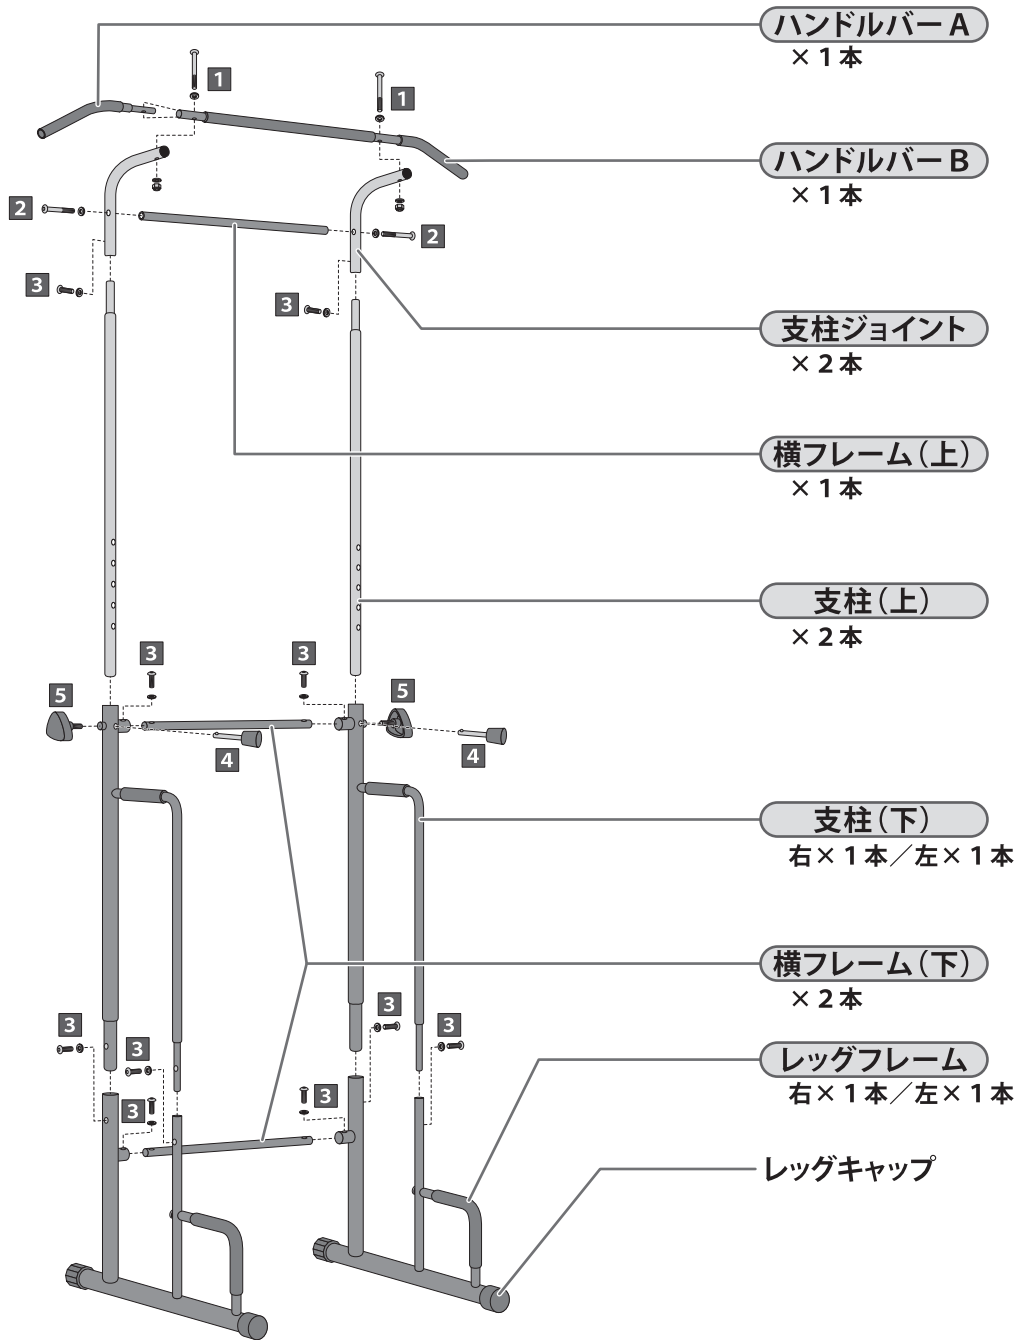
ハンドルバーA
×1本

1

1

ハンドルバーB
×1本

2

2

3

3

支柱ジョイント
×2本

横フレーム（上）
×1本

支柱（上）
×2本

3

3

5

5

4

4

支柱（下）
右×1本／左×1本

横フレーム（下）
×2本

3

3

3

3

3

3

レッグフレーム
右×1本／左×1本

レッグキャップ